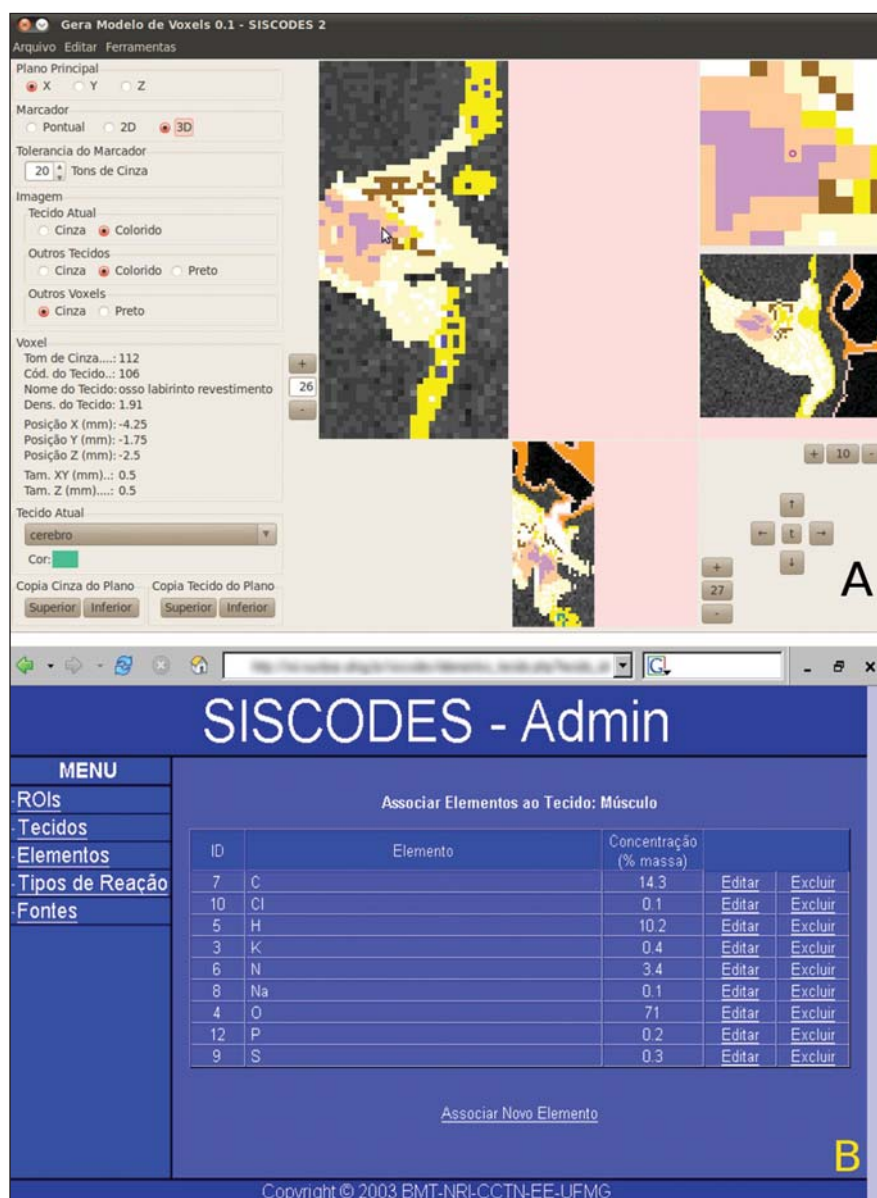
Gera Modelo de Voxels 0.1 - SISCODES 2
Arquivo Editar Ferramentas

Plano Principal
X Y Z
Marcador
Pontual 2D 3D
Tolerancia do Marcador
20 Tons de Cinza
Imagem
Tecido Atual
Cinza Colorido
Outros Tecidos
Cinza Colorido Preto
Outros Voxels
Cinza Preto
Voxel
Tom de Cinza....: 112
Cód. do Tecido..: 106
Nome do Tecido: osso labirinto revestimento
Dens. do Tecido: 1.91
Posição X (mm): -4.25
Posição Y (mm): -1.75
Posição Z (mm): -2.5
Tam. XY (mm)..: 0.5
Tam. Z (mm)....: 0.5
Tecido Atual
cerebro
Cor:
Copia Cinza do Plano
Superior Inferior
Copia Tecido do Plano
Superior Inferior

+
26
-

+ 10 -

t

+
27
-

A

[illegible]

SISCODES - Admin

MENU
ROIs
Tecidos
Elementos
Tipos de Reação
Fontes

Associar Elementos ao Tecido: Músculo

| ID | Elemento | Concentração (% massa) | | |
|---|---|---|---|---|
| 7 | C | 14.3 | Editar | Excluir |
| 10 | Cl | 0.1 | Editar | Excluir |
| 5 | H | 10.2 | Editar | Excluir |
| 3 | K | 0.4 | Editar | Excluir |
| 6 | N | 3.4 | Editar | Excluir |
| 8 | Na | 0.1 | Editar | Excluir |
| 4 | O | 71 | Editar | Excluir |
| 12 | P | 0.2 | Editar | Excluir |
| 9 | S | 0.3 | Editar | Excluir |

Associar Novo Elemento

B

Copyright © 2003 BMT-NRI-CCTN-EE-UFMG